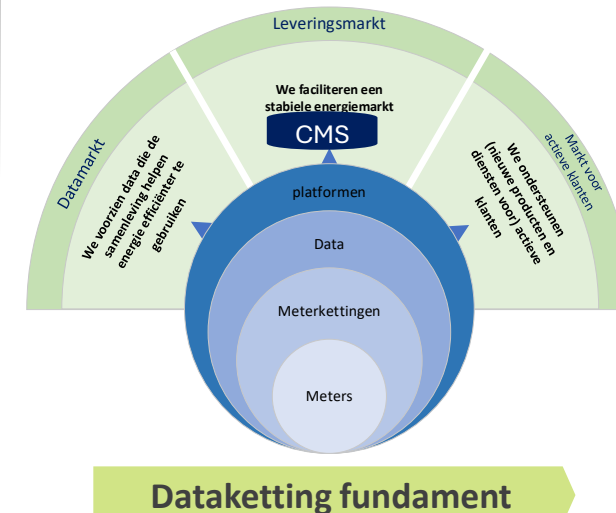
Leveringsmarkt

Datamarkt

Markt voor actieve klanten

We faciliteren een stabiele energiemarkt

CMS

We voorzien data die de samenleving helpen energie efficiënter te gebruiken

We ondersteunen (nieuwe producten en diensten voor) actieve klanten

platformen

Data

Meterkettingen

Meters

Dataketting fundament